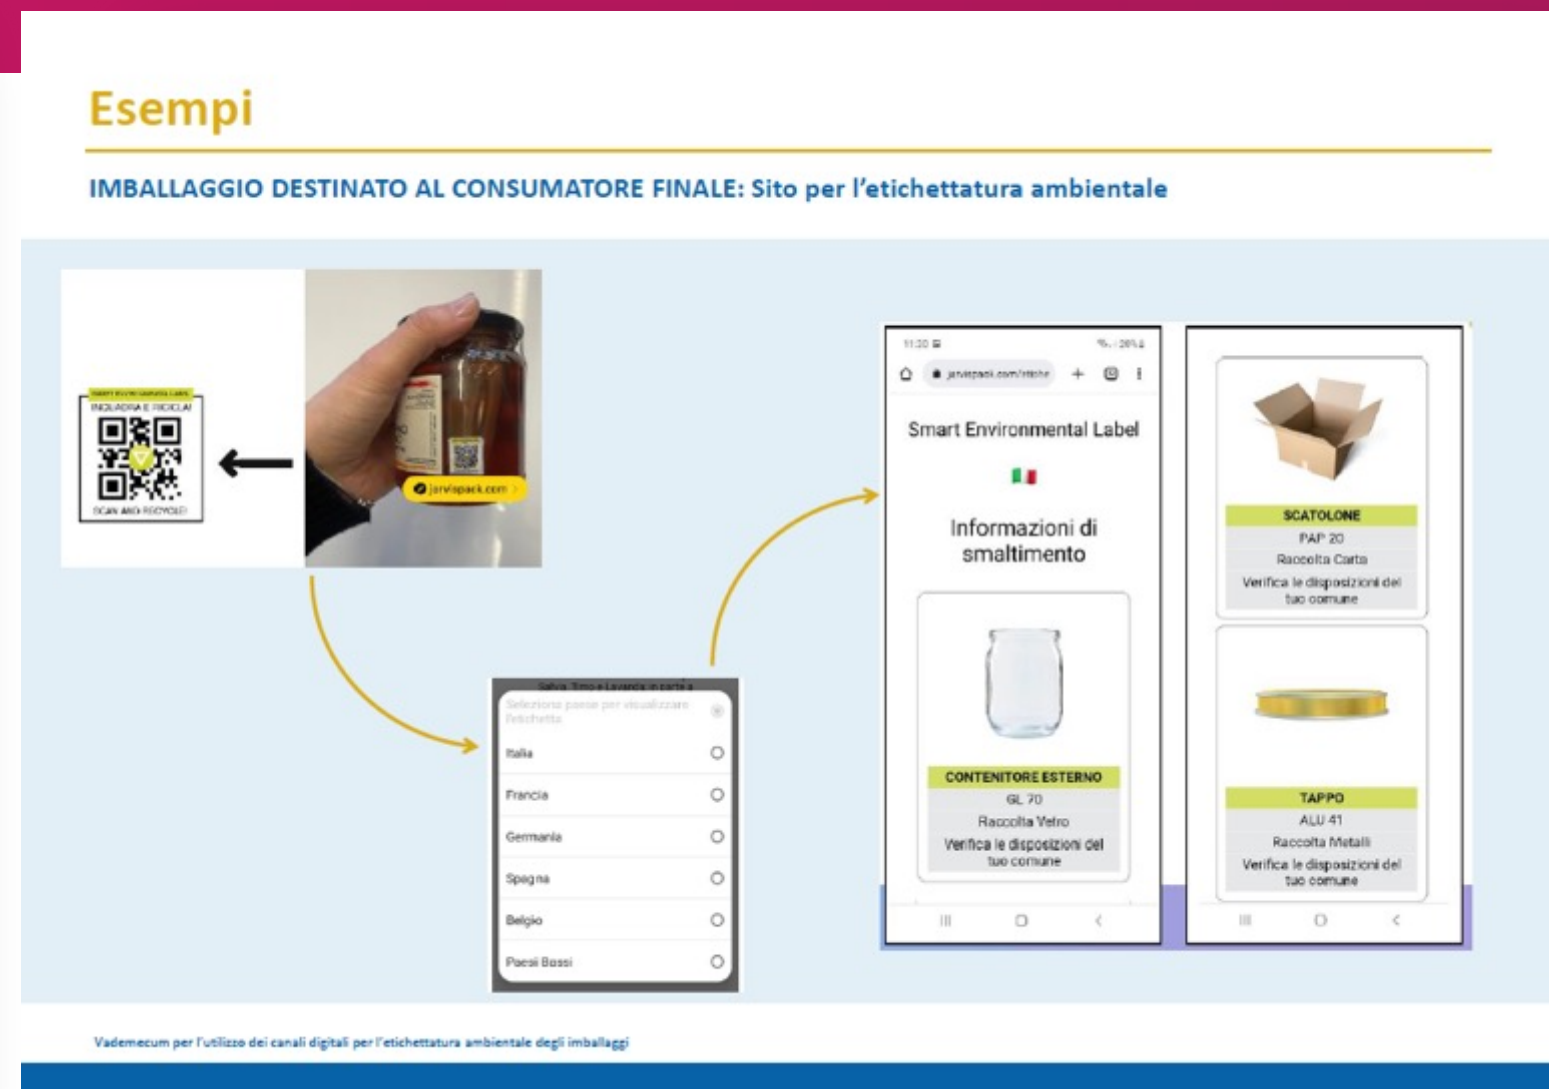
Esempi

IMBALLAGGIO DESTINATO AL CONSUMATORE FINALE: Sito per l'etichettatura ambientale

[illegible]
INQUADRA E RICICLA
SCAN AND RECYCLE

jarvispack.com

Salvia, Timo e Lavanda in carta a
Seleziona paese per visualizzare l'etichetta
Italia
Francia
Germania
Spagna
Belgio
Paesi Bassi

11:30
jarvispack.com/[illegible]
Smart Environmental Label
Informazioni di smaltimento
CONTENITORE ESTERNO
GL 70
Raccolta Vetro
Verifica le disposizioni del tuo comune

SCATOLONE
PAP 20
Raccolta Carta
Verifica le disposizioni del tuo comune

TAPPO
ALU 41
Raccolta Metalli
Verifica le disposizioni del tuo comune

Vademecum per l'utilizzo dei canali digitali per l'etichettatura ambientale degli imballaggi